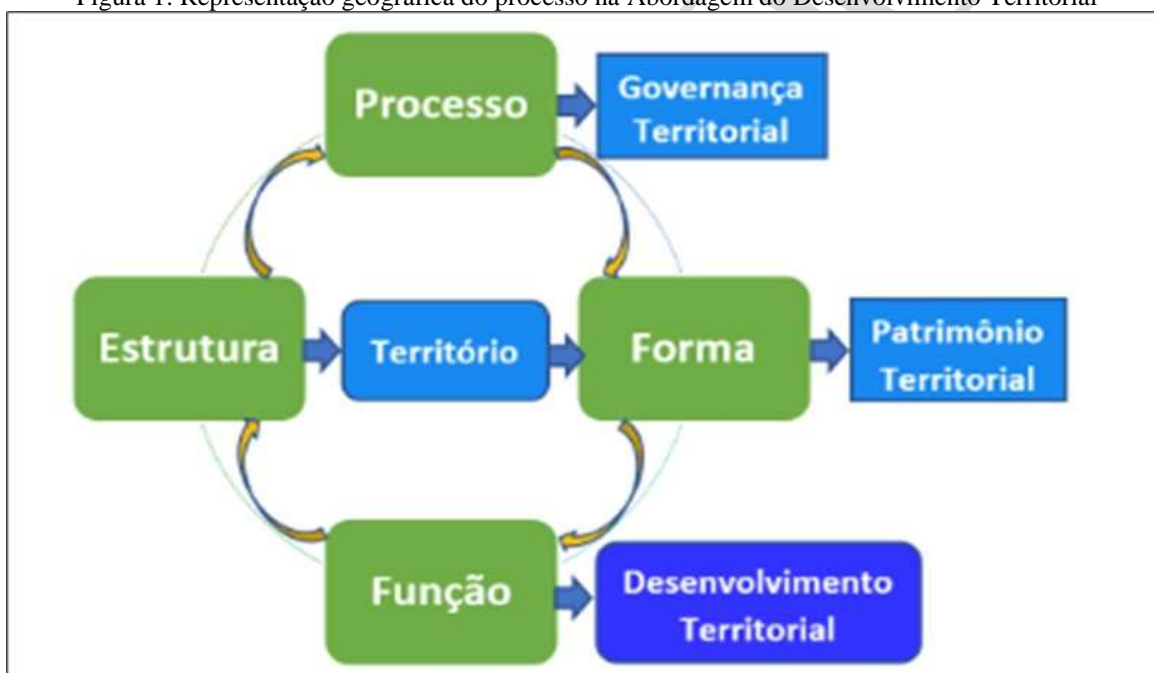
Figura 1: Representação geográfica do processo na Abordagem do Desenvolvimento Territorial

Processo

Governança Territorial

Estrutura

Território

Forma

Patrimônio Territorial

Função

Desenvolvimento Territorial